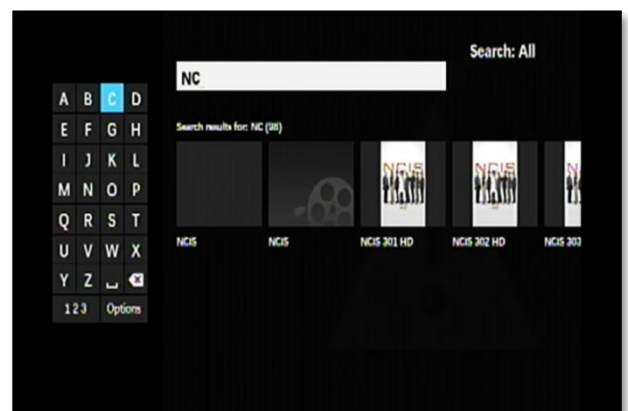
Search: All

NC

| A | B | C | D |
|---|---|---|---|
| E | F | G | H |
| I | J | K | L |
| M | N | O | P |
| Q | R | S | T |
| U | V | W | X |
| Y | Z | ␣ | ⌫ |
| 123 | Options | | |

Search results for: NC (98)

NCIS

NCIS

NCIS

NCIS 301 HD

NCIS

NCIS 302 HD

NCIS 303